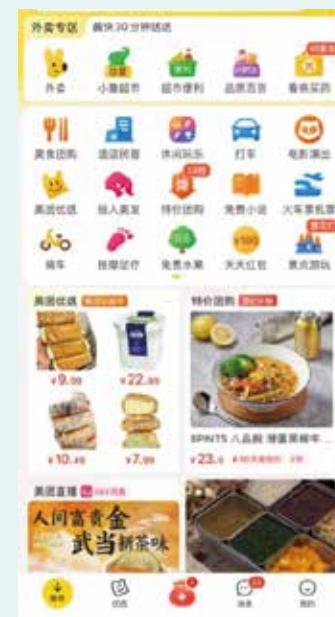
外卖专区 最快30分钟送达

外卖 小象超市 超市便利 品质百货 春夏买药

美食团购 酒店民宿 休闲玩乐 打车 电影演出

美团优选 丽人美发 特价团购 免费小说 火车票机票

骑车 按摩足疗 免费水果 天天红包 景点门票

美团优选

¥9.99 ¥22.99

¥10.49 ¥7.99

特价团购

8PINTS 八品脱 猪蛋黄糊牛...

¥23.8

美团直播

人间富贵金 武当梯茶味

团购 消息 我的